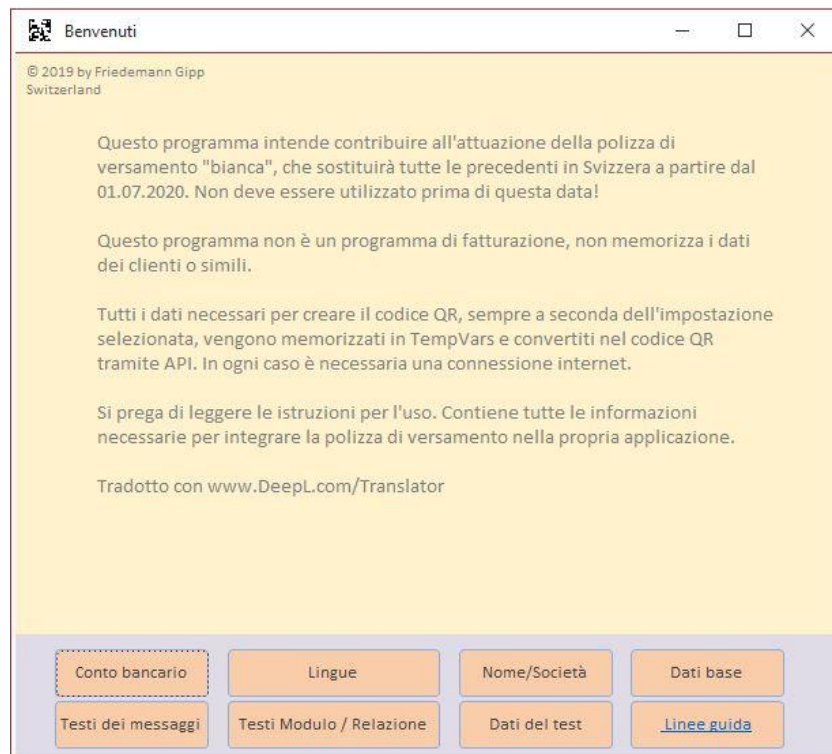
Benvenuti

© 2019 by Friedemann Gipp
Switzerland

Questo programma intende contribuire all'attuazione della polizza di versamento "bianca", che sostituirà tutte le precedenti in Svizzera a partire dal 01.07.2020. Non deve essere utilizzato prima di questa data!

Questo programma non è un programma di fatturazione, non memorizza i dati dei clienti o simili.

Tutti i dati necessari per creare il codice QR, sempre a seconda dell'impostazione selezionata, vengono memorizzati in TempVars e convertiti nel codice QR tramite API. In ogni caso è necessaria una connessione internet.

Si prega di leggere le istruzioni per l'uso. Contiene tutte le informazioni necessarie per integrare la polizza di versamento nella propria applicazione.

Tradotto con www.DeepL.com/Translator

Conto bancario
Lingue
Nome/Società
Dati base
Testi dei messaggi
Testi Modulo / Relazione
Dati del test
Linee guida